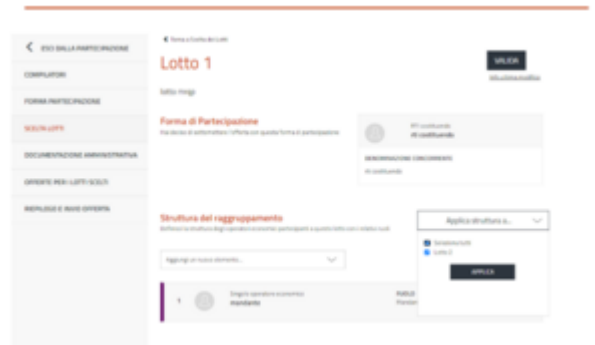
ESCI DALLA PARTECIPAZIONE

COMPILATORI

FORMA PARTECIPAZIONE

SCELTA LOTTI

DOCUMENTAZIONE AMMINISTRATIVA

OFFERTE PER I LOTTI SCELTI

RIEPILOGO E INVIO OFFERTA

Torna a Scelta dei Lotti

Lotto 1

VALIDA

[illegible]

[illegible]

Forma di Partecipazione

Hai deciso di sottomettere l'offerta con questa forma di partecipazione

RTI costituendo

DENOMINAZIONE CONCORRENTE

Struttura del raggruppamento

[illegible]

Applica struttura a...

Aggiungi un nuovo elemento...

Lotto 2

APPLICA

Singolo operatore economico

Mandante